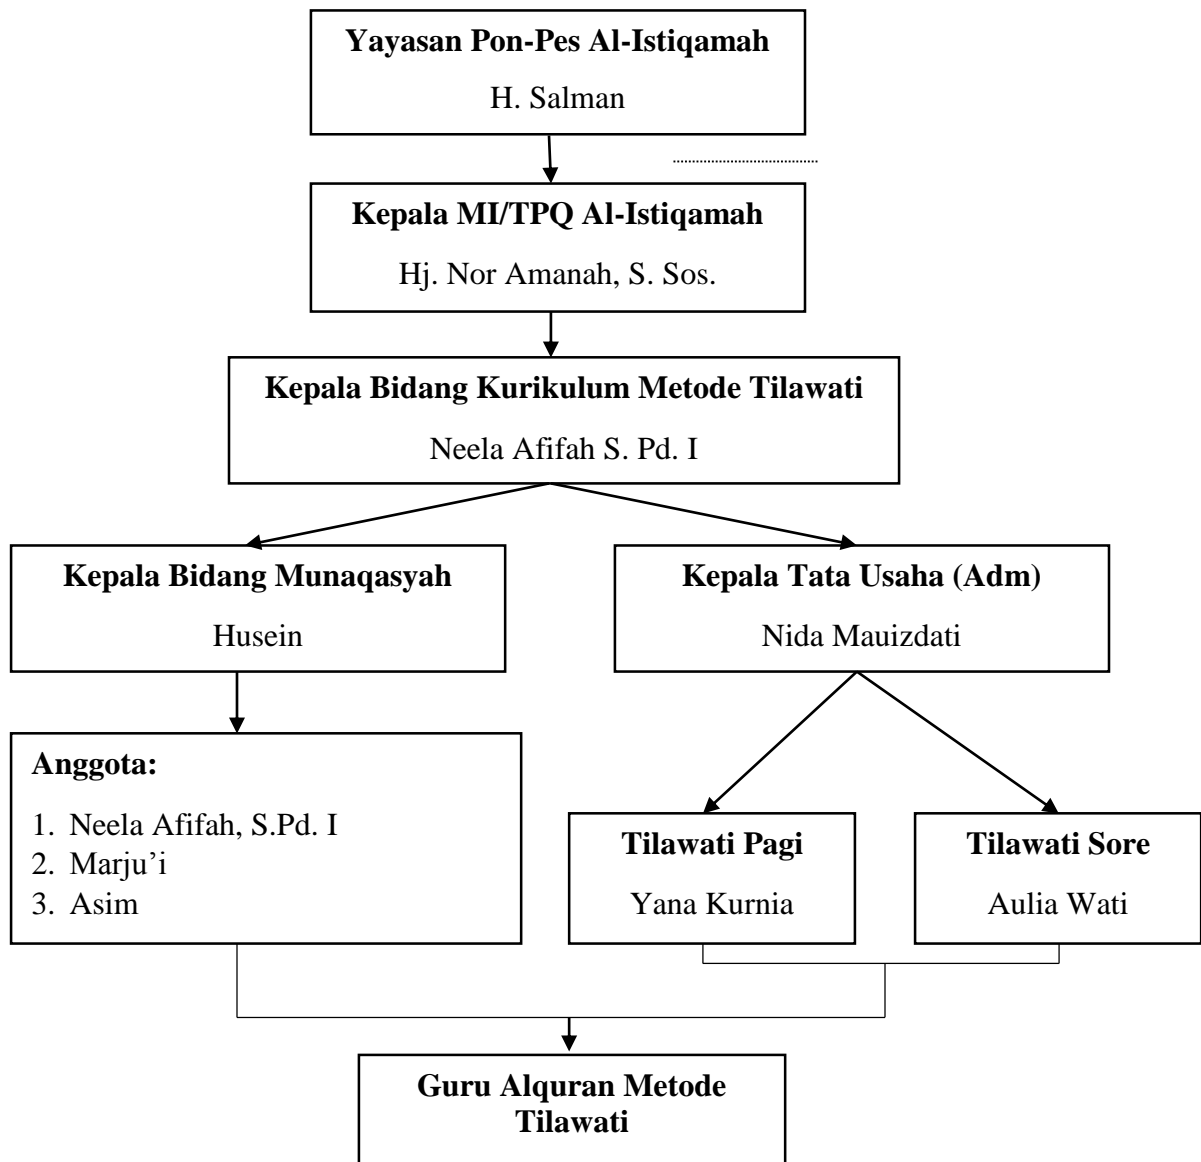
**Yayasan Pon-Pes Al-Istiqamah**

H. Salman

**Kepala MI/TPQ Al-Istiqamah**

Hj. Nor Amanah, S. Sos.

**Kepala Bidang Kurikulum Metode Tilawati**

Neela Afifah S. Pd. I

**Kepala Bidang Munaqasyah**

Husein

**Kepala Tata Usaha (Adm)**

Nida Mauizdati

**Anggota:**

1. Neela Afifah, S.Pd. I
2. Marju'i
3. Asim

**Tilawati Pagi**

Yana Kurnia

**Tilawati Sore**

Aulia Wati

**Guru Alquran Metode Tilawati**